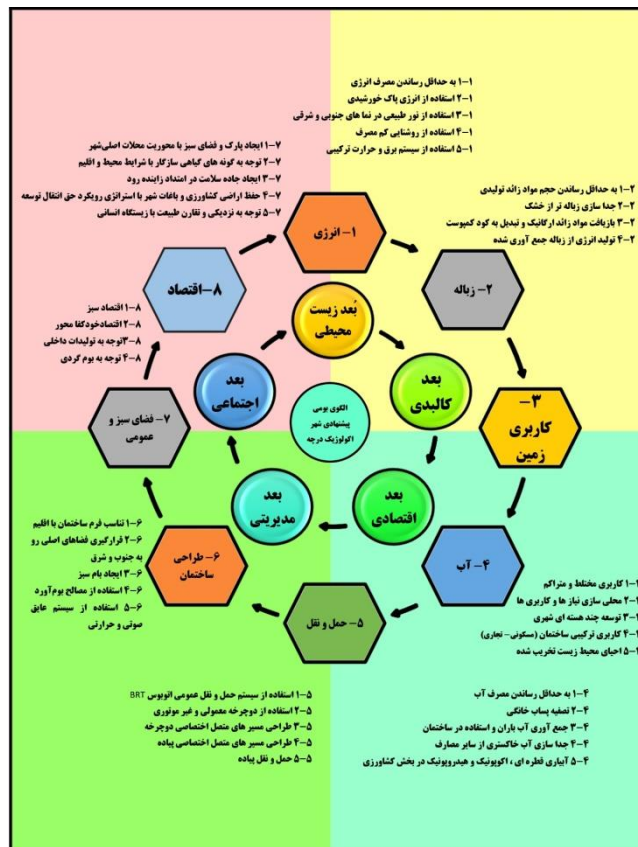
۱-۱ به حداقل رساندن مصرف انرژی
۱-۲ استفاده از انرژی پاک خورشیدی
۱-۳ استفاده از نور طبیعی در نما های جنوبی و شرقی
۱-۴ استفاده از روشنایی کم مصرف
۱-۵ استفاده از سیستم برق و حرارت ترکیبی

۷-۱ ایجاد پارک و فضای سبز با محوریت محلات اصلی شهر
۷-۲ توجه به گونه های گیاهی سازگار با شرایط محیط و اقلیم
۷-۳ ایجاد جاده سلامت در امتداد زاینده رود
۷-۴ حفظ اراضی کشاورزی و باغات شهر با استراتژی رویکرد حق انتقال توسعه
۷-۵ توجه به نزدیکی و تقارن طبیعت با زیستگاه انسانی

۲-۱ به حداقل رساندن حجم مواد زائد تولیدی
۲-۲ جدا سازی زباله تر از خشک
۲-۳ بازیافت مواد زائد ارگانیک و تبدیل به کود کمپوست
۲-۴ تولید انرژی از زباله جمع آوری شده

۱- انرژی

۸-اقتصاد

۲- زباله

بُعد زیست محیطی

۸-۱ اقتصاد سبز
۸-۲ اقتصادخودکفا محور
۸-۳ توجه به تولیدات داخلی
۸-۴ توجه به بوم گردی

بعد اجتماعی

بعد کالبدی

۳- کاربری زمین

الگوی بومی پیشنهادی شهر اکولوژیک درچه

۷- فضای سبز و عمومی

بعد مدیریتی

بعد اقتصادی

۶-۱ تناسب فرم ساختمان با اقلیم
۶-۲ قرارگیری فضاهای اصلی رو به جنوب و شرق
۶-۳ ایجاد بام سبز
۶-۴ استفاده از مصالح بوم‌آورد
۶-۵ استفاده از سیستم عایق صوتی و حرارتی

۶- طراحی ساختمان

۴- آب

۳-۱ کاربری مختلط و متراکم
۳-۲ محلی سازی نیاز ها و کاربری ها
۳-۳ توسعه چند هسته ای شهری
۳-۴ کاربری ترکیبی ساختمان (مسکونی- تجاری)
۳-۵ احیای محیط زیست تخریب شده

۵- حمل و نقل

۵-۱ استفاده از سیستم حمل و نقل عمومی اتوبوس BRT
۵-۲ استفاده از دوچرخه معمولی و غیر موتوری
۵-۳ طراحی مسیر های متصل اختصاصی دوچرخه
۵-۴ طراحی مسیر های متصل اختصاصی پیاده
۵-۵ حمل و نقل پیاده

۴-۱ به حداقل رساندن مصرف آب
۴-۲ تصفیه پساب خانگی
۴-۳ جمع آوری آب باران و استفاده در ساختمان
۴-۴ جدا سازی آب خاکستری از سایر مصارف
۴-۵ آبیاری قطره ای ، اکوپونیک و هیدروپونیک در بخش کشاورزی